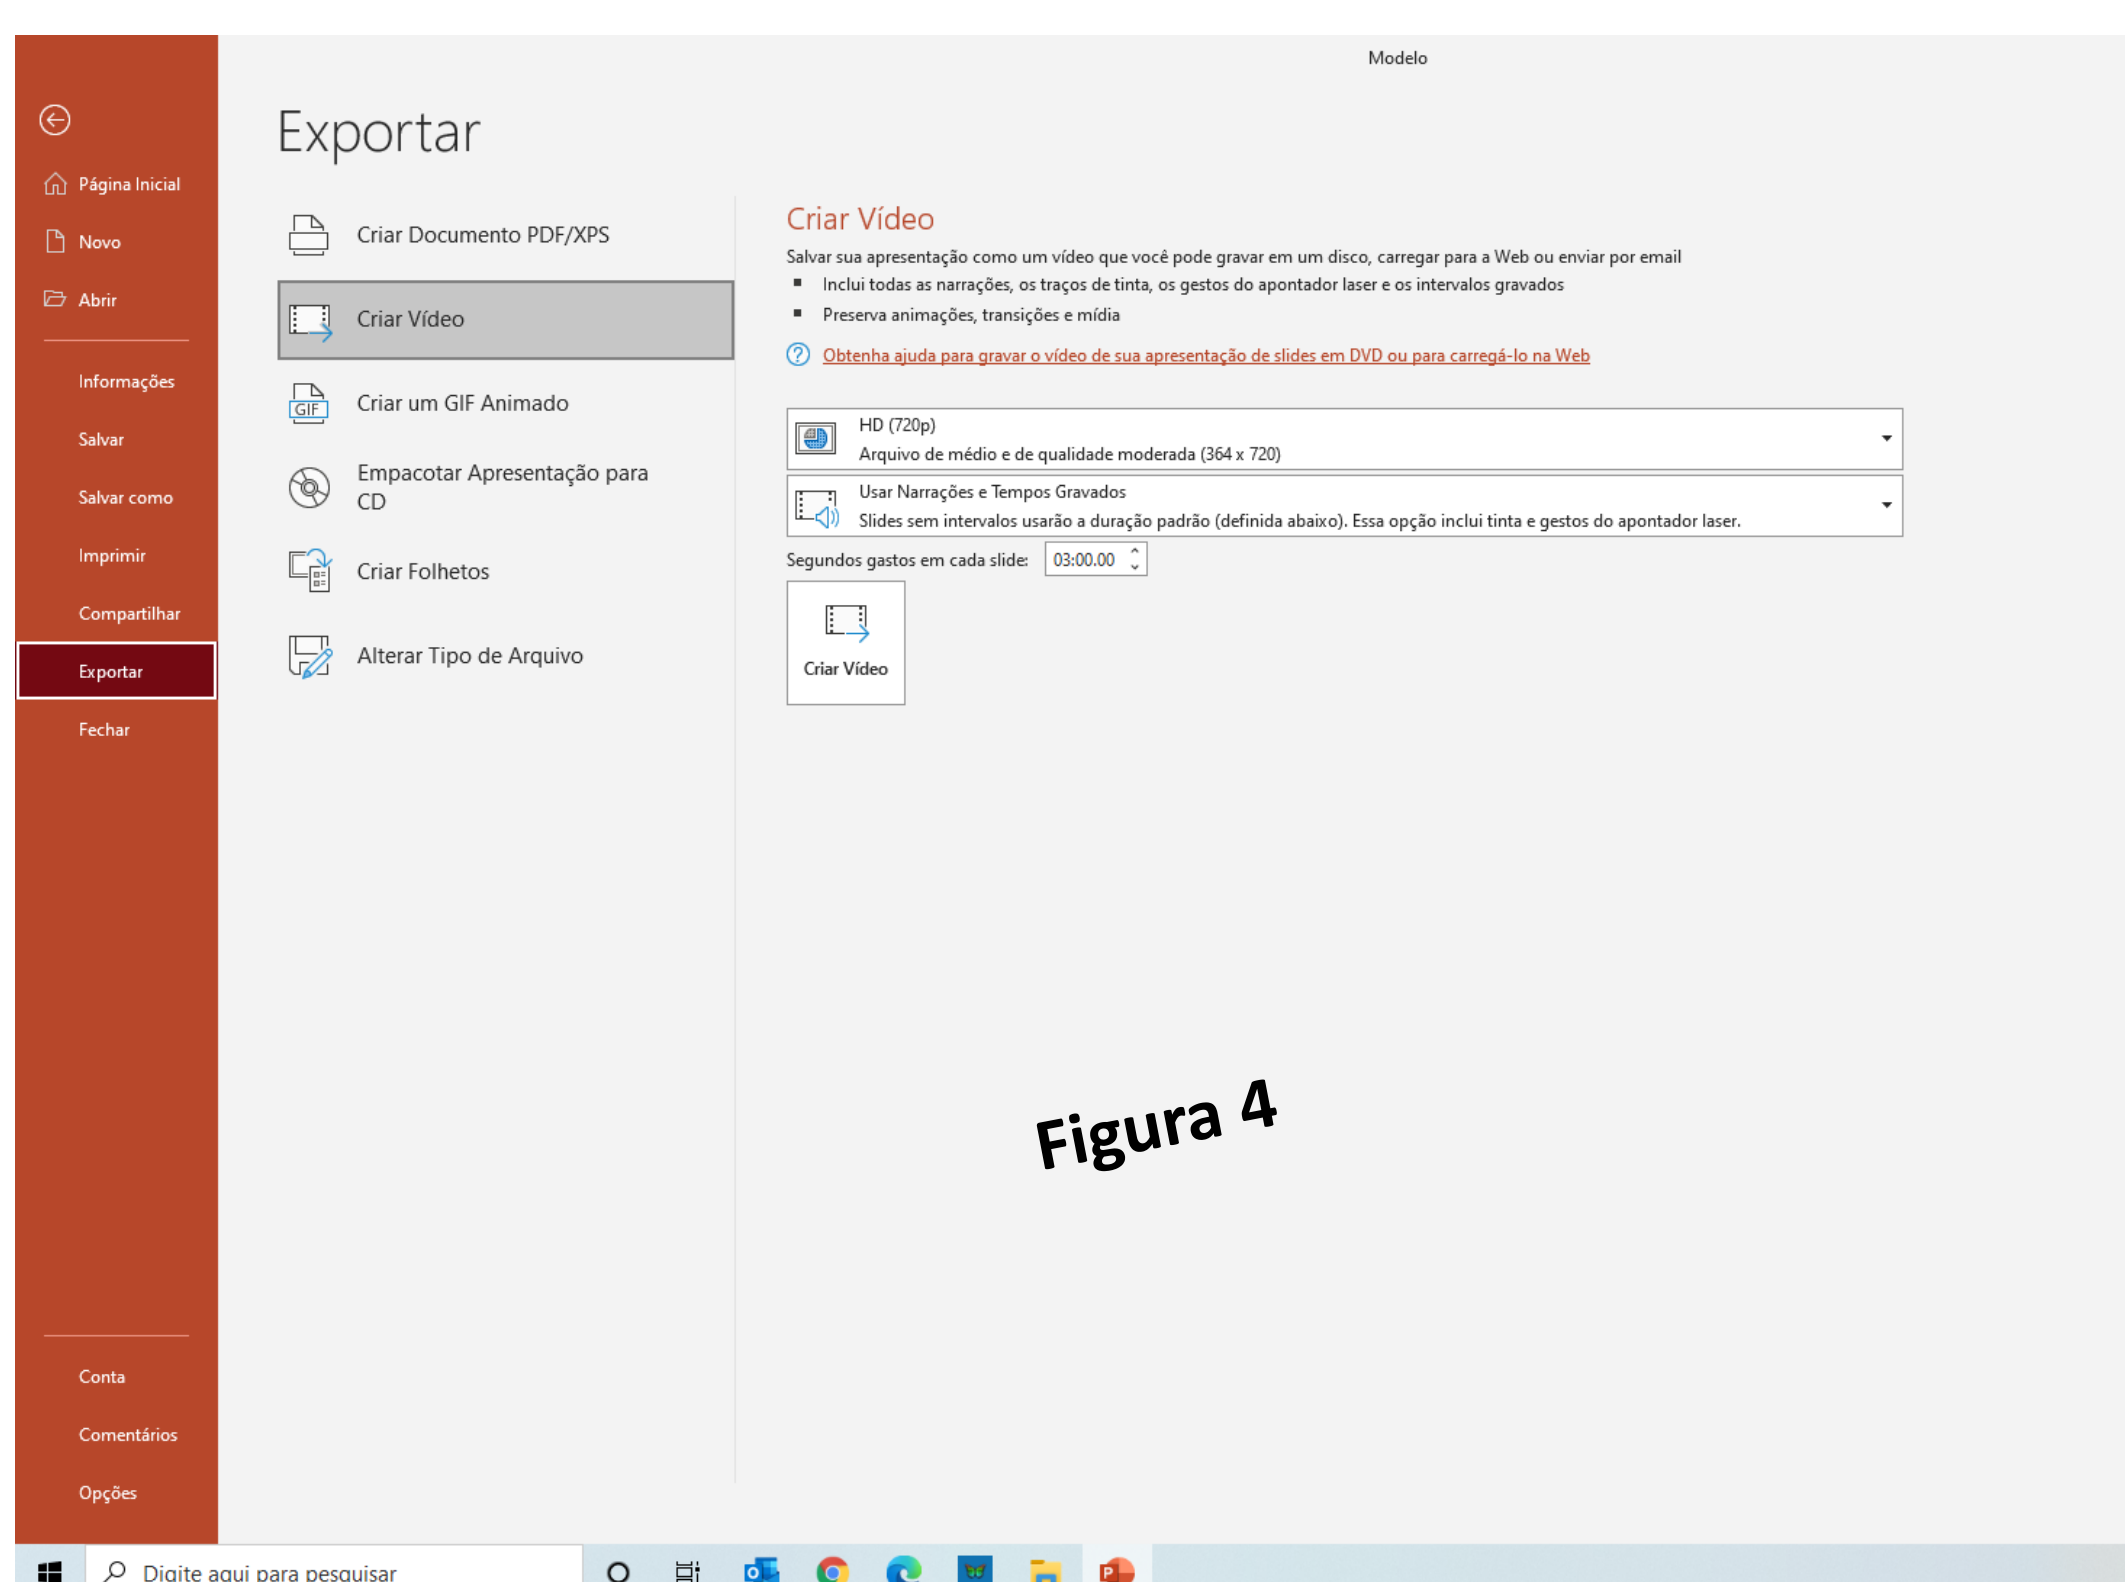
Modelo

Página Inicial

Novo

Abrir

Informações

Salvar

Salvar como

Imprimir

Compartilhar

Exportar

Fechar

Conta

Comentários

Opções

Exportar

Criar Documento PDF/XPS

Criar Vídeo

Criar um GIF Animado

Empacotar Apresentação para CD

Criar Folhetos

Alterar Tipo de Arquivo

Criar Vídeo

Salvar sua apresentação como um vídeo que você pode gravar em um disco, carregar para a Web ou enviar por email

- Inclui todas as narrações, os traços de tinta, os gestos do apontador laser e os intervalos gravados
- Preserva animações, transições e mídia

Obtenha ajuda para gravar o vídeo de sua apresentação de slides em DVD ou para carregá-lo na Web

HD (720p)
Arquivo de médio e de qualidade moderada (364 x 720)

Usar Narrações e Tempos Gravados
Slides sem intervalos usarão a duração padrão (definida abaixo). Essa opção inclui tinta e gestos do apontador laser.

Segundos gastos em cada slide: 03:00.00

Criar Vídeo

Figura 4

Digite aqui para pesquisar